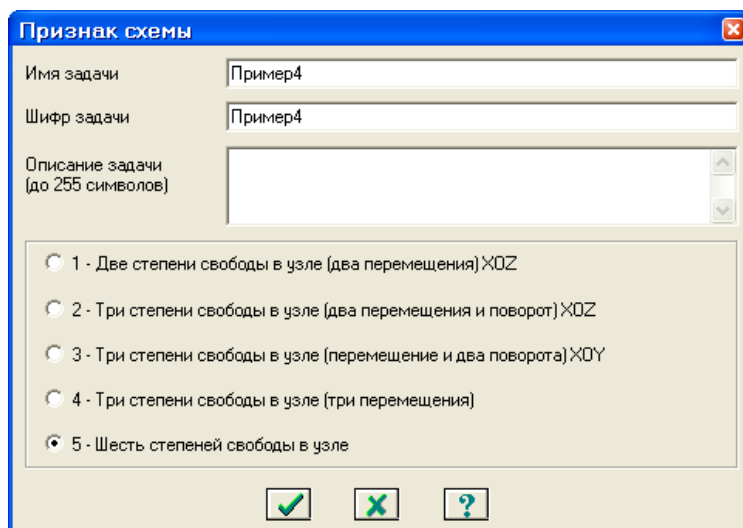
Признак схемы

Имя задачи
Пример4

Шифр задачи
Пример4

Описание задачи (до 255 символов)

1 - Две степени свободы в узле (два перемещения) XOZ

2 - Три степени свободы в узле (два перемещения и поворот) XOZ

3 - Три степени свободы в узле (перемещение и два поворота) XOY

4 - Три степени свободы в узле (три перемещения)

5 - Шесть степеней свободы в узле

?